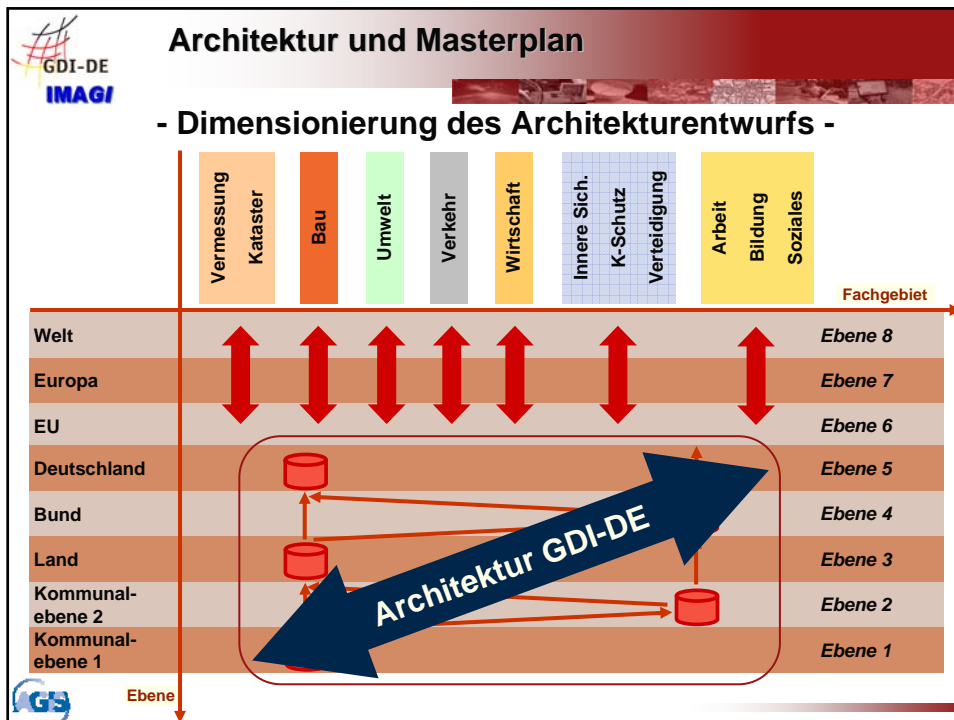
GDI-DE
IMAGI

Architektur und Masterplan

- Dimensionierung des Architekturentwurfs -

Vermessung Kataster
Bau
Umwelt
Verkehr
Wirtschaft
Innere Sich. K-Schutz Verteidigung
Arbeit Bildung Soziales

Fachgebiet

Welt — Ebene 8
Europa — Ebene 7
EU — Ebene 6
Deutschland — Ebene 5
Bund — Ebene 4
Land — Ebene 3
Kommunalebene 2 — Ebene 2
Kommunalebene 1 — Ebene 1

Architektur GDI-DE

AGIS

Ebene